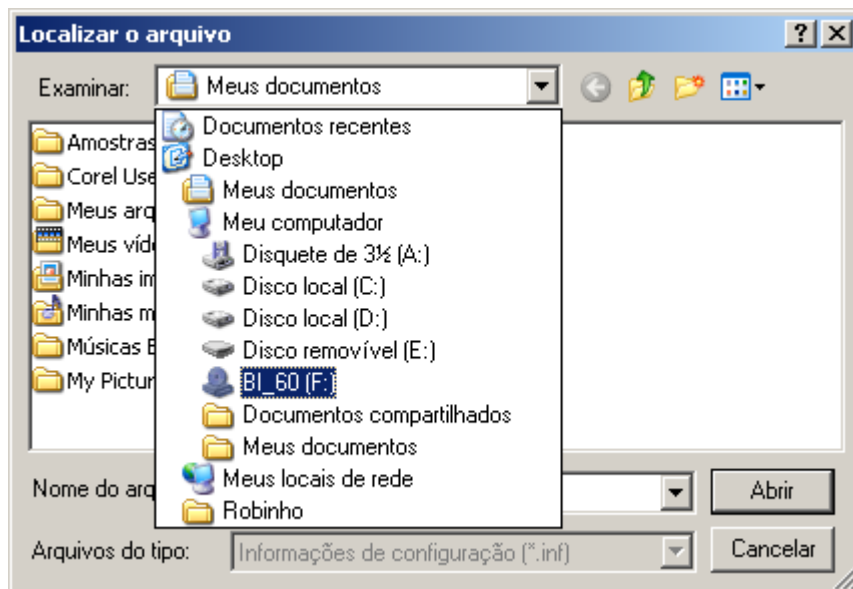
Localizar o arquivo

? X

Examinar: Meus documentos

Amostras
Corel Use
Meus arq
Meus víd
Minhas im
Minhas m
Músicas E
My Pictur

Documentos recentes
Desktop
Meus documentos
Meu computador
Disquete de 3½ (A:)
Disco local (C:)
Disco local (D:)
Disco removível (E:)
BI_60 (F:)
Documentos compartilhados
Meus documentos
Meus locais de rede
Robinho

Nome do arq

Abrir

Arquivos do tipo: Informações de configuração (*.inf)

Cancelar